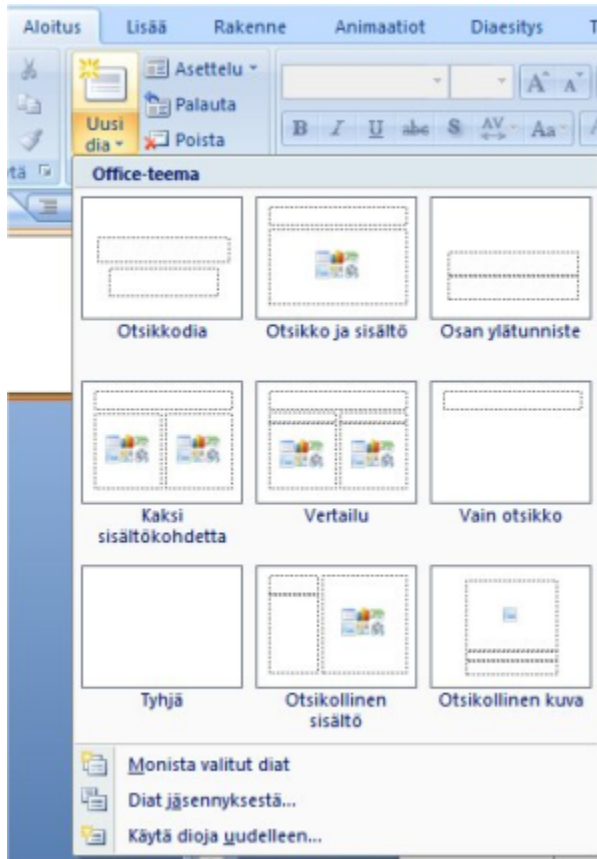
Aloitus Lisää Rakenne Animaatiot Diaesitys T

Asettelu
Palauta
Uusi dia
Poista
tä

B I U abc S AV Aa

Office-teema

Otsikkodia
Otsikko ja sisältö
Osan ylätunniste
Kaksi sisältökohdetta
Vertailu
Vain otsikko
Tyhjä
Otsikollinen sisältö
Otsikollinen kuva

Monista valitut diat
Diat jäsennyksestä...
Käytä dioja uudelleen...